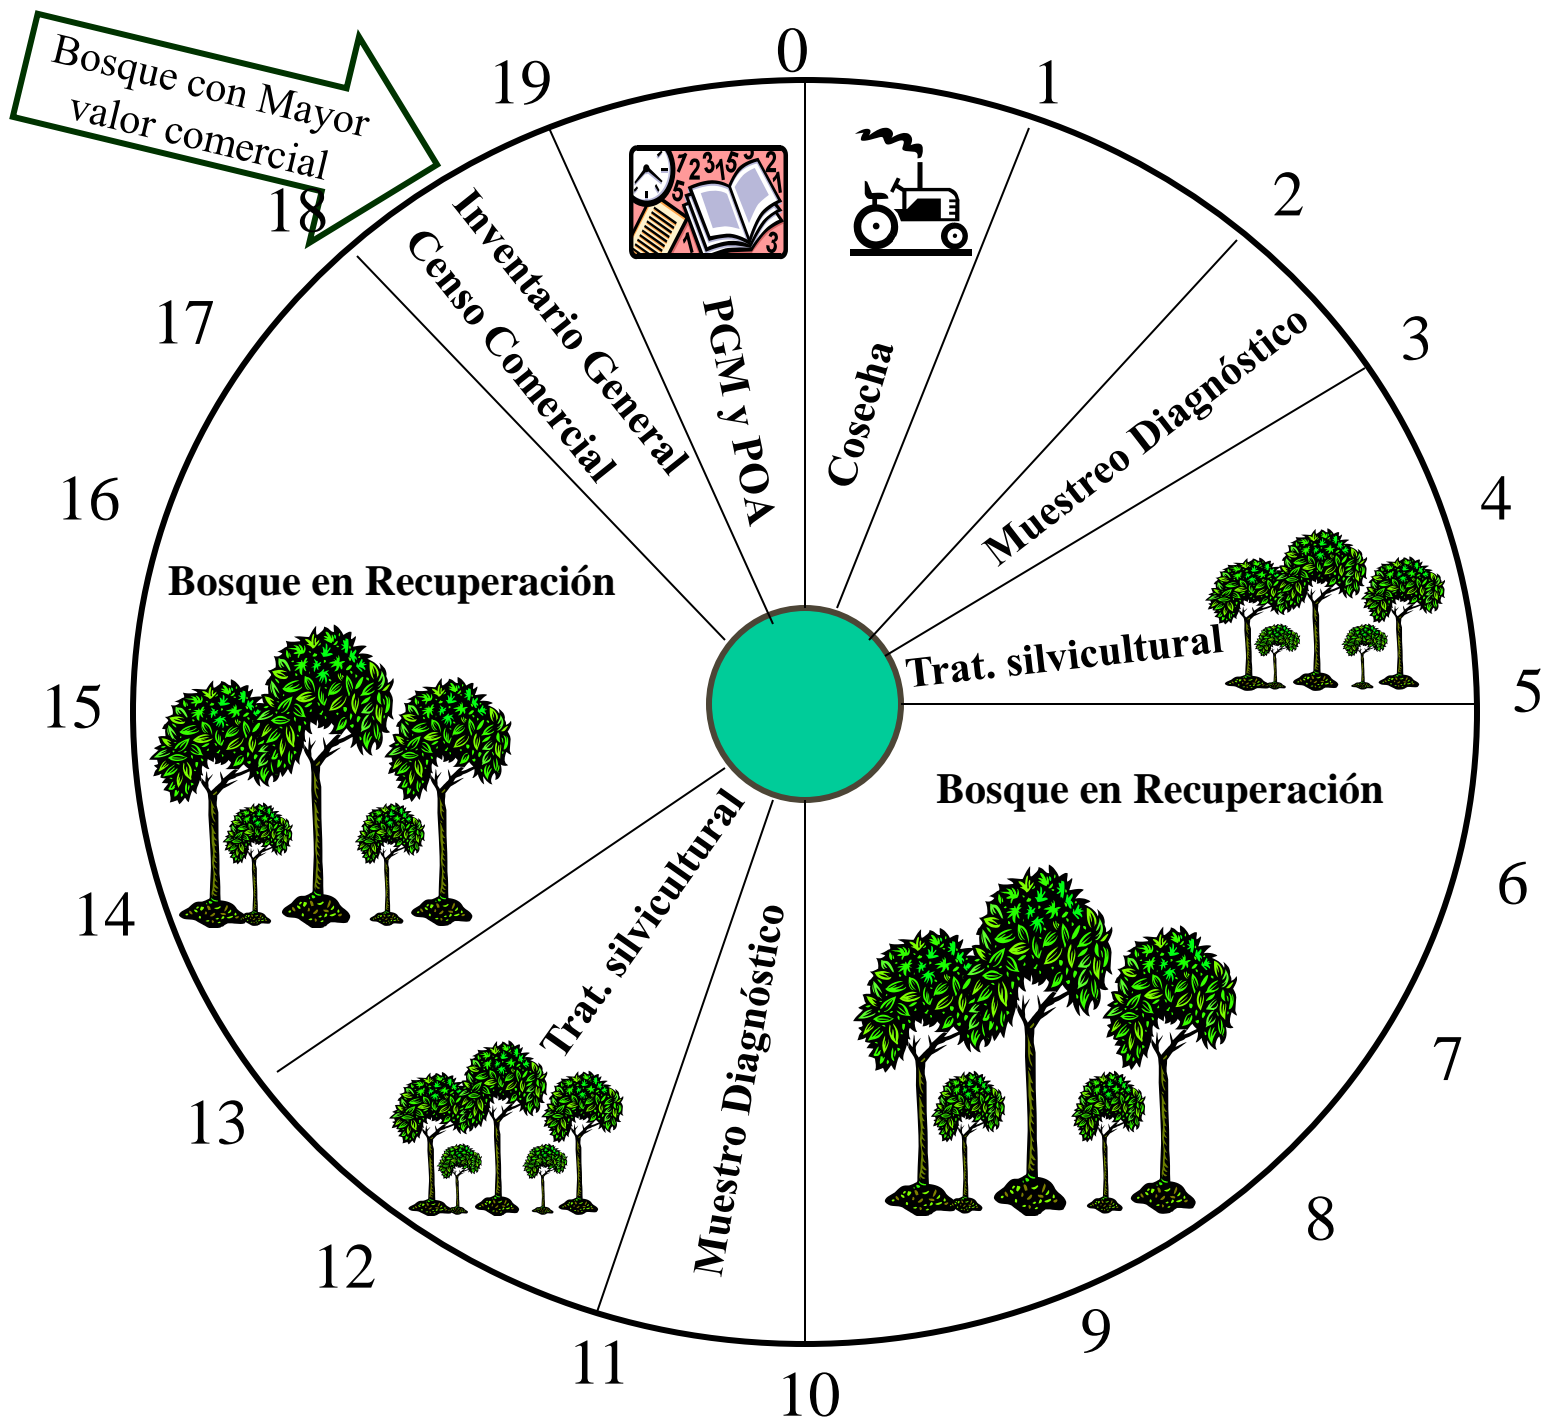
Bosque con Mayor valor comercial

0
1
2
3
4
5
6
7
8
9
10
11
12
13
14
15
16
17
18
19

PGM y POA
Cosecha
Muestreo Diagnóstico
Trat. silvicultural
Bosque en Recuperación
Muestro Diagnóstico
Trat. silvicultural
Bosque en Recuperación
Censo Comercial
Inventario General